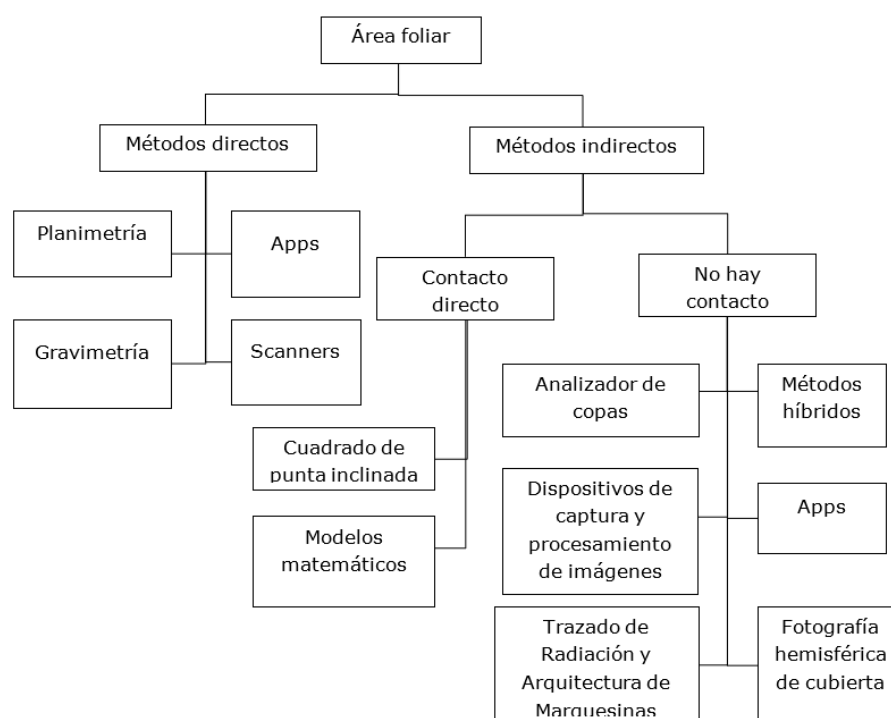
Área foliar

Métodos directos

Métodos indirectos

Planimetría

Apps

Gravimetría

Scanners

Contacto directo

No hay contacto

Cuadrado de punta inclinada

Modelos matemáticos

Analizador de copas

Métodos híbridos

Dispositivos de captura y procesamiento de imágenes

Apps

Trazado de Radiación y Arquitectura de Marquesinas

Fotografía hemisférica de cubierta